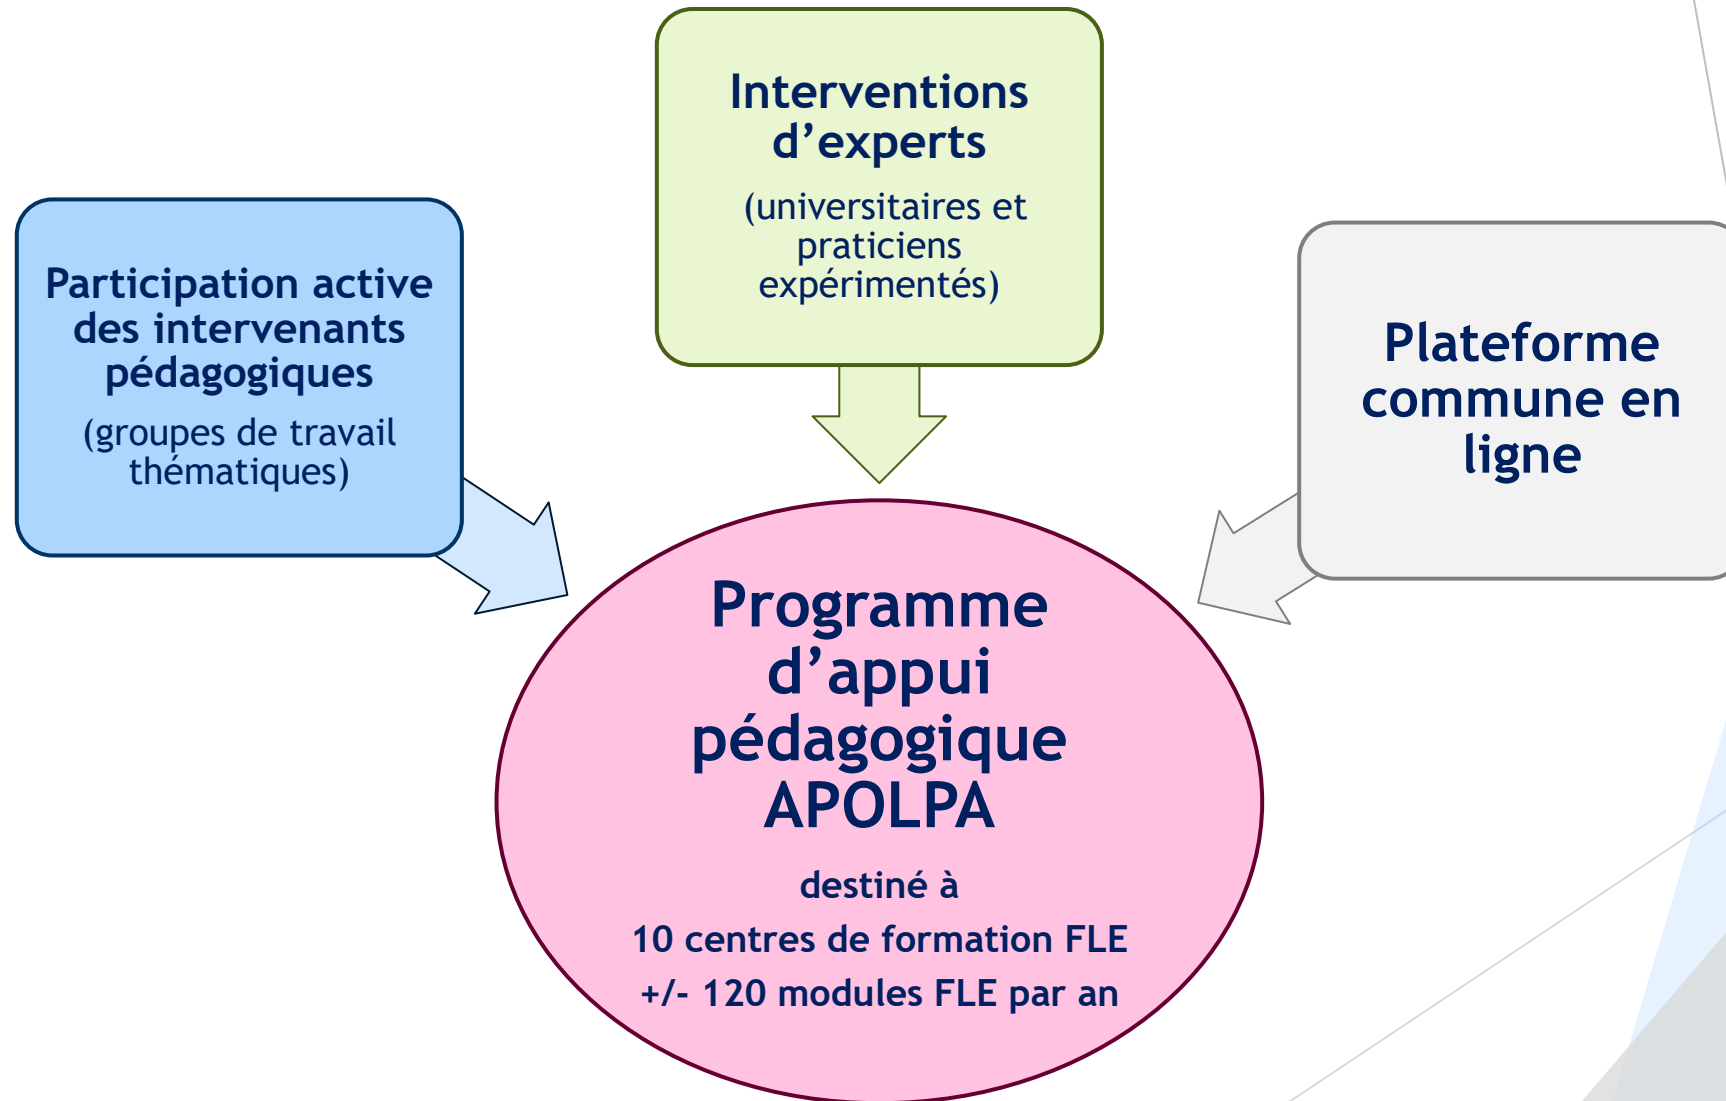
Interventions d’experts

(universitaires et praticiens expérimentés)

Participation active des intervenants pédagogiques

(groupes de travail thématiques)

Plateforme commune en ligne

Programme d’appui pédagogique APOLPA

destiné à

10 centres de formation FLE

+/- 120 modules FLE par an